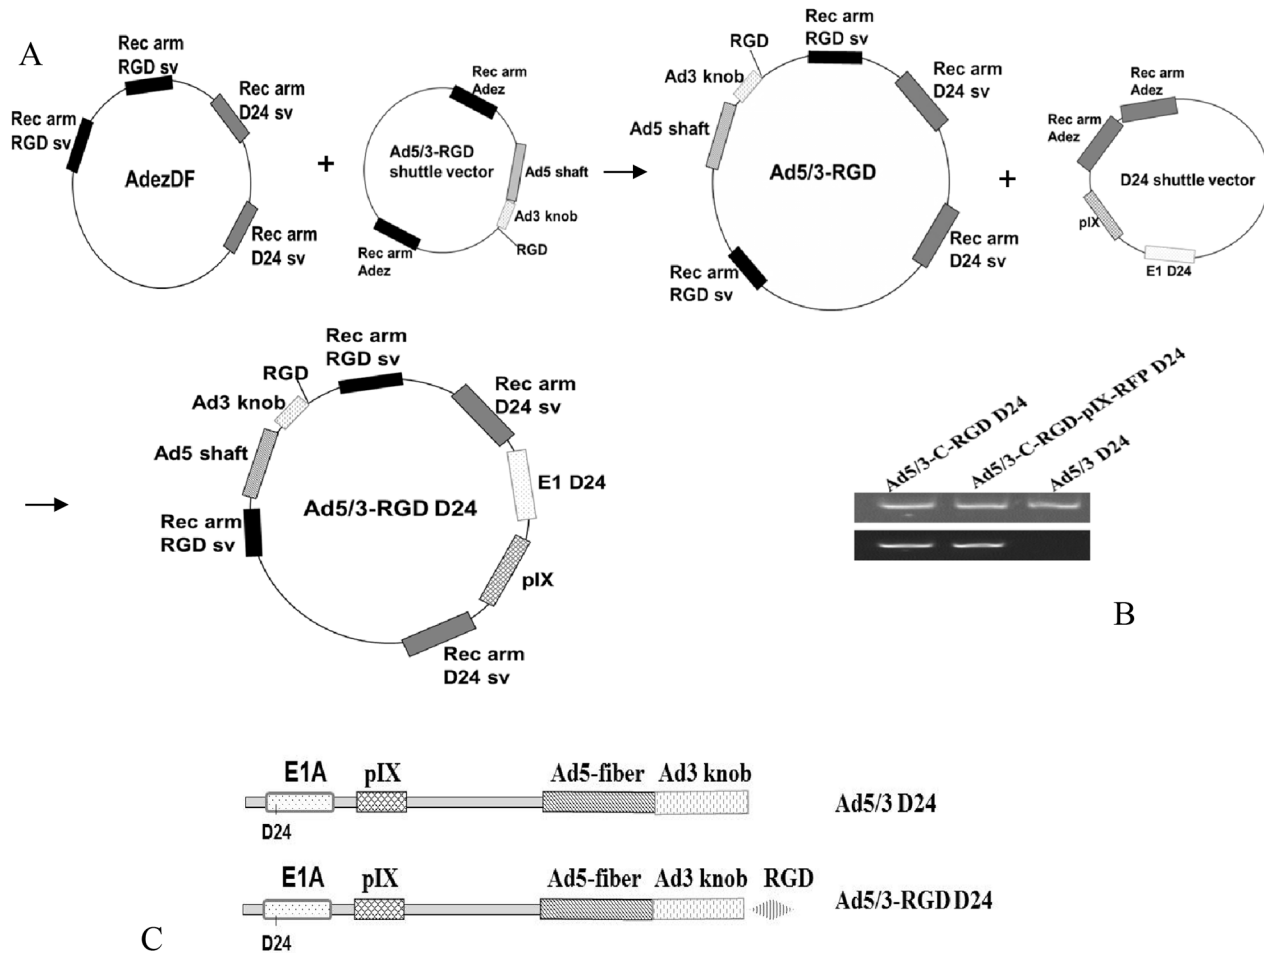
A

Rec arm RGD sv
Rec arm D24 sv
Rec arm RGD sv
AdezDF
Rec arm D24 sv

+

Rec arm Adez
Ad5/3-RGD shuttle vector
Ad5 shaft
Ad3 knob
RGD
Rec arm Adez

RGD
Rec arm RGD sv
Ad3 knob
Rec arm D24 sv
Ad5 shaft
Ad5/3-RGD
Rec arm D24 sv
Rec arm RGD sv

+

Rec arm Adez
Rec arm Adez
D24 shuttle vector
pIX
E1 D24

Rec arm RGD sv
RGD
Rec arm D24 sv
Ad3 knob
Ad5 shaft
E1 D24
Ad5/3-RGD D24
Rec arm RGD sv
pIX
Rec arm D24 sv

Ad5/3-C-RGD D24
Ad5/3-C-RGD-pIX-RFP D24
Ad5/3 D24

B

E1A
pIX
Ad5-fiber
Ad3 knob
D24
Ad5/3 D24

E1A
pIX
Ad5-fiber
Ad3 knob
RGD
D24
Ad5/3-RGD D24

C